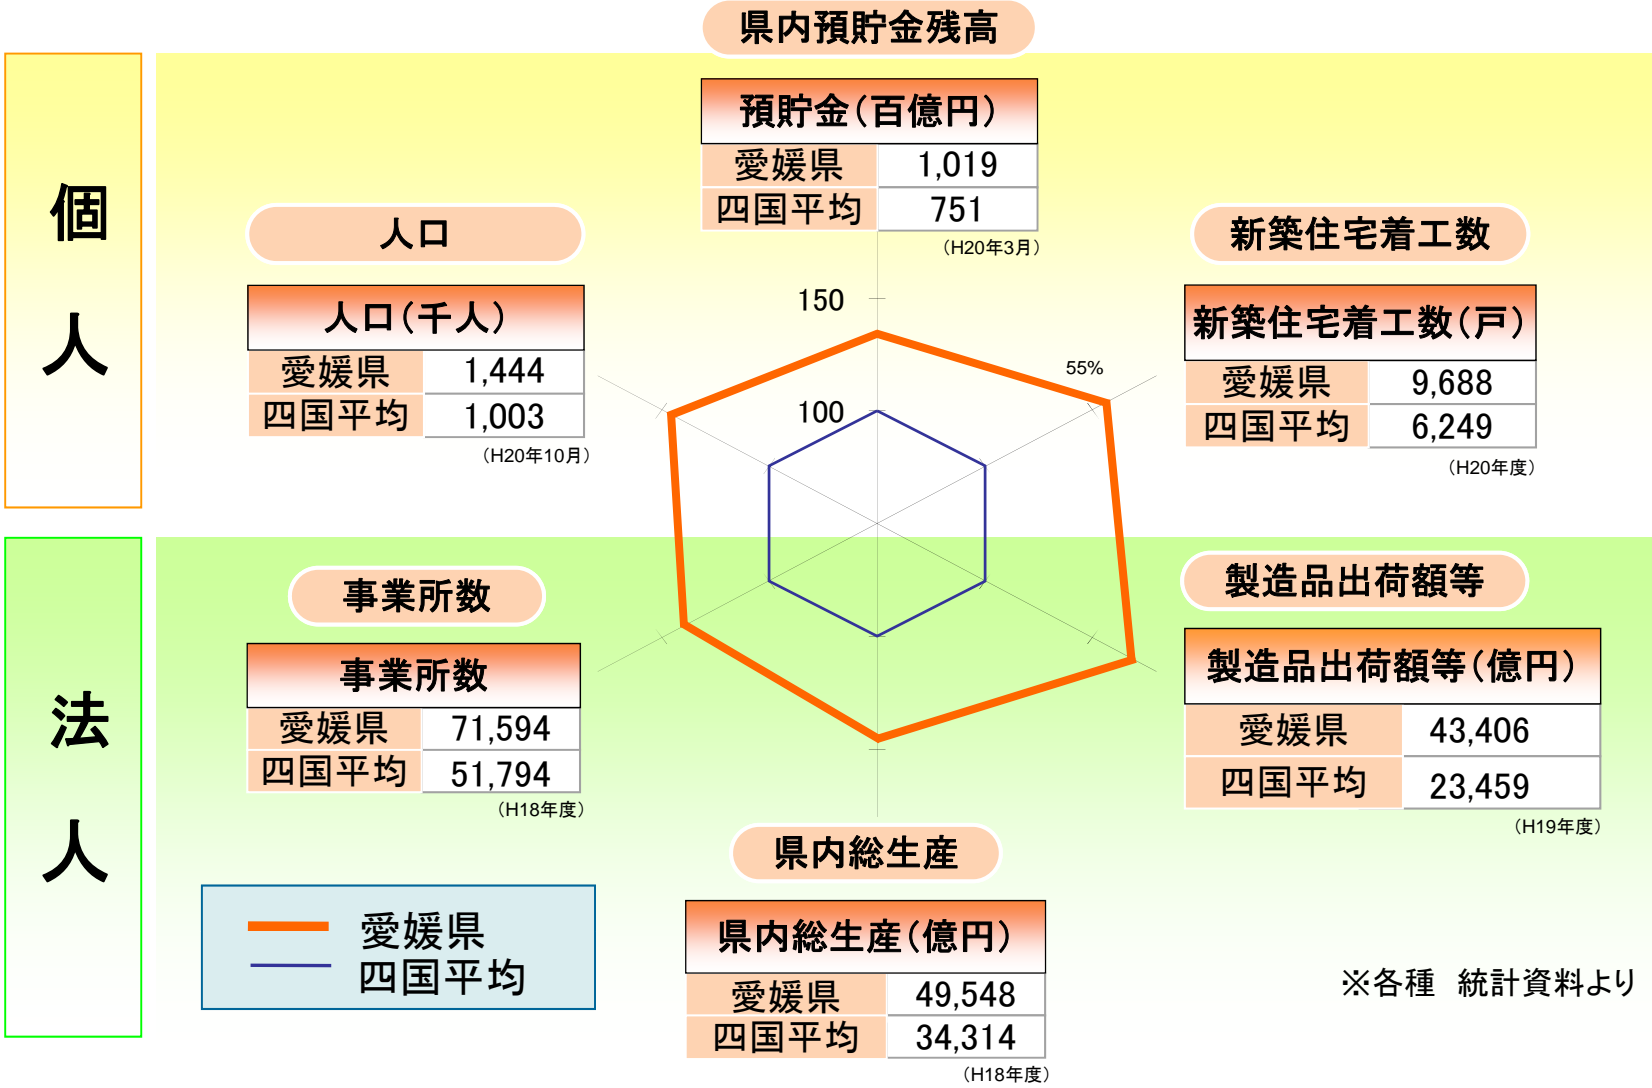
県内預貯金残高

個人

人口

人口(千人)

| 愛媛県 | 1,444 |
|---|---|
| 四国平均 | 1,003 |

(H20年10月)

預貯金(百億円)

| 愛媛県 | 1,019 |
|---|---|
| 四国平均 | 751 |

(H20年3月)

新築住宅着工数

新築住宅着工数(戸)

| 愛媛県 | 9,688 |
|---|---|
| 四国平均 | 6,249 |

(H20年度)

150

55%

100

法人

事業所数

事業所数

| 愛媛県 | 71,594 |
|---|---|
| 四国平均 | 51,794 |

(H18年度)

製造品出荷額等

製造品出荷額等(億円)

| 愛媛県 | 43,406 |
|---|---|
| 四国平均 | 23,459 |

(H19年度)

県内総生産

県内総生産(億円)

| 愛媛県 | 49,548 |
|---|---|
| 四国平均 | 34,314 |

(H18年度)

愛媛県
四国平均

※各種 統計資料より